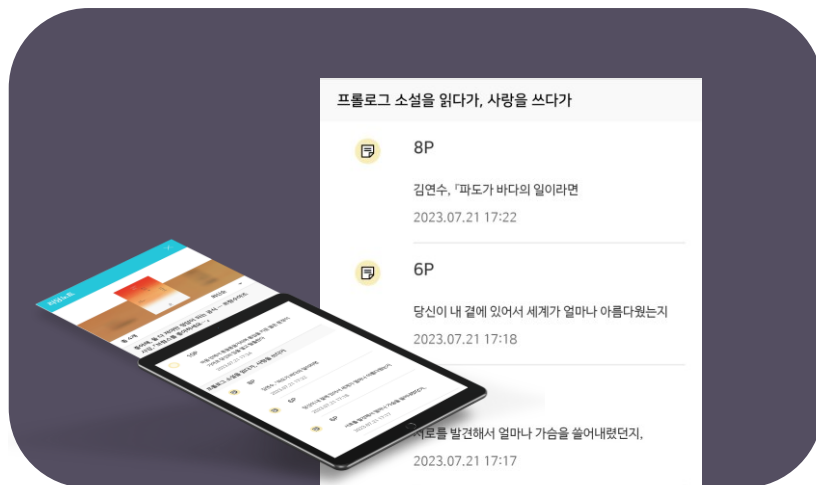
프롤로그 소설을 읽다가, 사랑을 쓰다가

8P

김연수, 「파도가 바다의 일이라면

2023.07.21 17:22

6P

당신이 내 곁에 있어서 세계가 얼마나 아름다웠는지

2023.07.21 17:18

서로를 발견해서 얼마나 가슴을 쓸어내렸던지,

2023.07.21 17:17